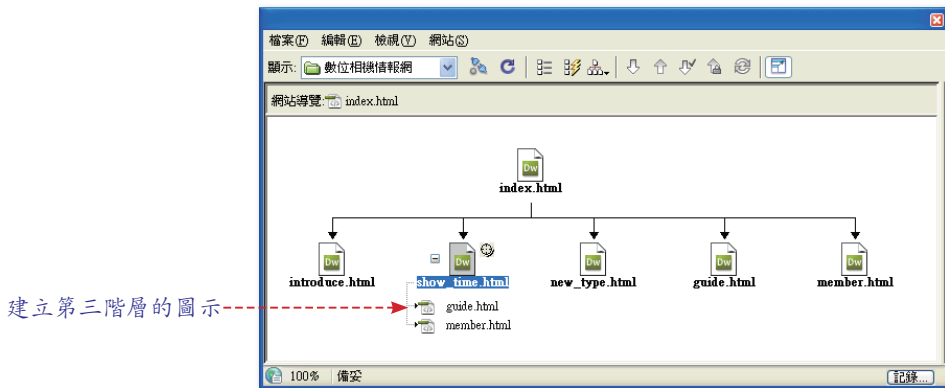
檔案(F) 編輯(E) 檢視(V) 網站(S)

顯示: 數位相機情報網

網站導覽: index.html

Dw
index.html

Dw
introduce.html

Dw
show_time.html

Dw
new_type.html

Dw
guide.html

Dw
member.html

guide.html

member.html

建立第三階層的圖示

100% 備妥

記錄...